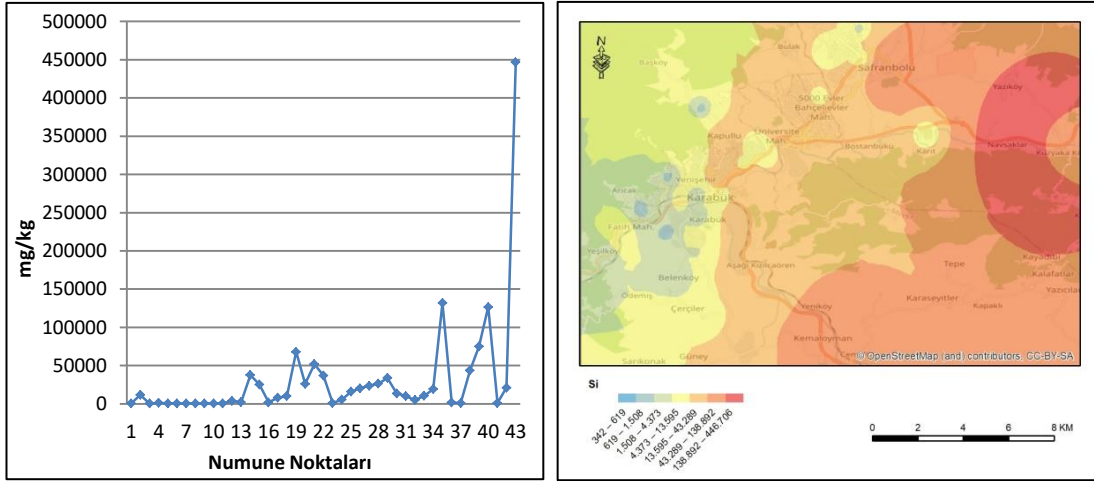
500000
450000
400000
350000
300000
250000
200000
150000
100000
50000
0

mg/kg

1 4 7 10 13 16 19 22 25 28 31 34 37 40 43

Numune Noktaları

N

Bulak
Başköy
Safranbolu
5000 Evler
Bahçelievler
Mah.
Yazıköy
Kapullu
Üniversite
Mah.
Bostanbükü
Karıt
Navsaklar
Kurtvaka K
Yenişehir
Atıcak
Karabük
Karabük
Fatih Mah.
Yeşilköy
Belenköy
Aşağı Kızılcaören
Tepe
Kayadibi
Kalafatlar
Yazıcılar
Ödemiş
Çerçiler
Karaseyitler
Kapaklı
Yeniköy
Kemaloyman
Sarıkonak
Güney
© OpenStreetMap (and) contributors, CC-BY-SA

Si

342 - 619
619 - 1.508
1.508 - 4.373
4.373 - 13.595
13.595 - 43.289
43.289 - 138.892
138.892 - 446.706

0 2 4 6 8 KM